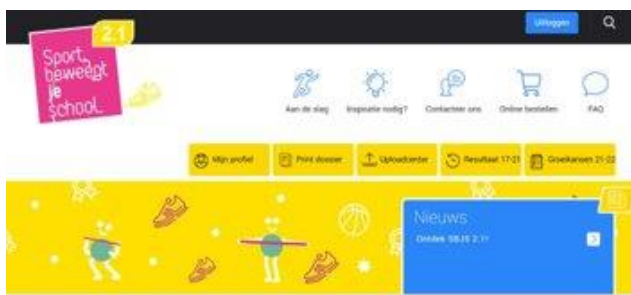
Uitloggen

Sport beweegt je school 2.1

Aan de slag

Inspiratie nodig?

Contacteer ons

Online bestellen

FAQ

Mijn profiel

Print dossier

Uploadcenter

Resultaat 17-21

Groeikansen 21-22

Nieuws

Ontdek SBJS 2.1!